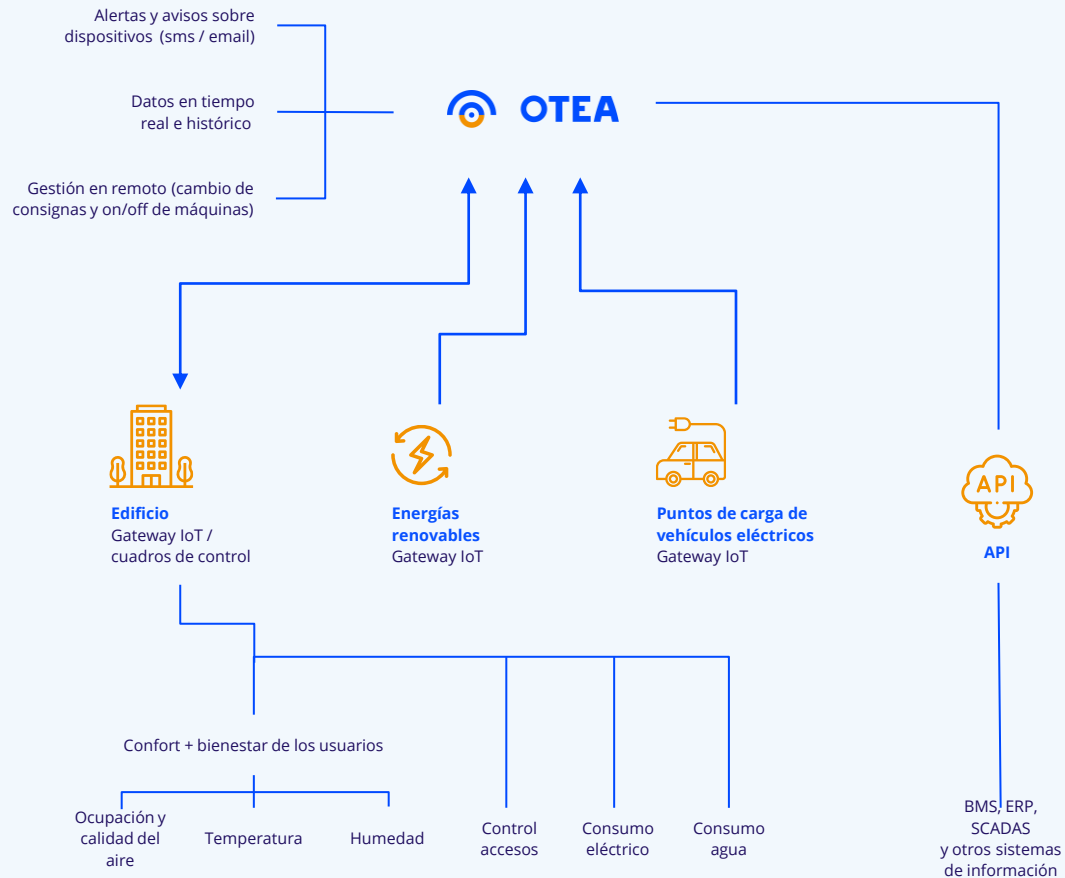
Alertas y avisos sobre dispositivos (sms / email)

Datos en tiempo real e histórico

Gestión en remoto (cambio de consignas y on/off de máquinas)

OTEA

API

Edificio
Gateway IoT / cuadros de control

Energías renovables
Gateway IoT

Puntos de carga de vehículos eléctricos
Gateway IoT

API

Confort + bienestar de los usuarios

Ocupación y calidad del aire

Temperatura

Humedad

Control accesos

Consumo eléctrico

Consumo agua

BMS, ERP, SCADAS y otros sistemas de información